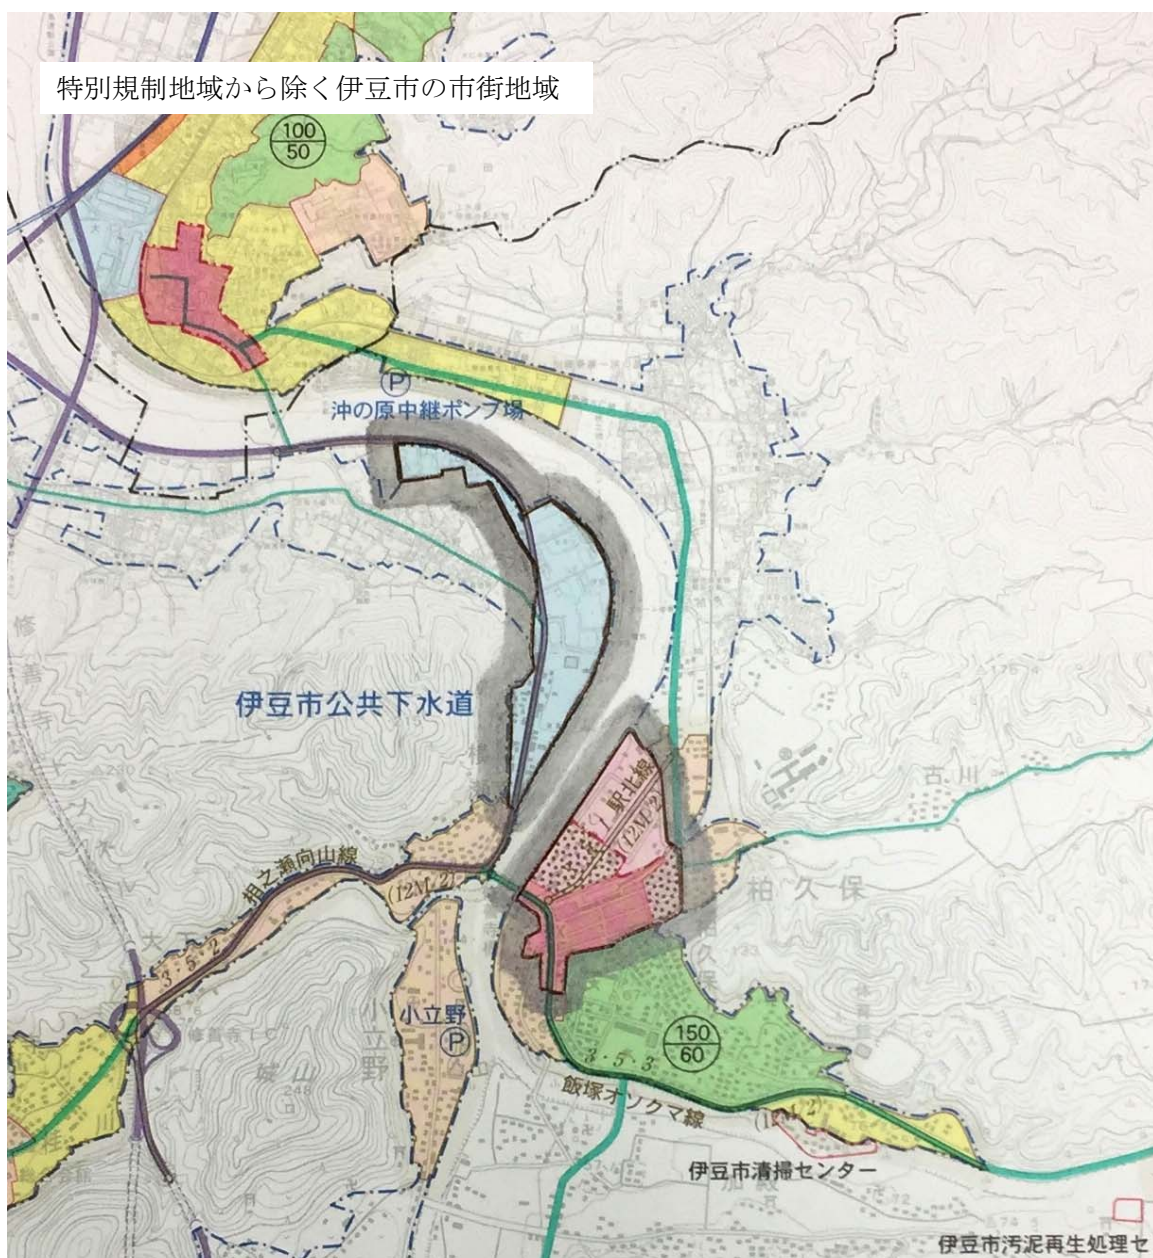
特別規制地域から除く伊豆市の市街地域

100
50

P
沖の原中継ポンプ場

修
善
寺

伊豆市公共下水道

古川

駅北線
(12M 2)

相之瀬向山線
(12M 2)

3・5・2

柏久保

小立野
P

150
60

3・5・3

飯塚オソクマ線

伊豆市清掃センター

伊豆市汚泥再生処理セ